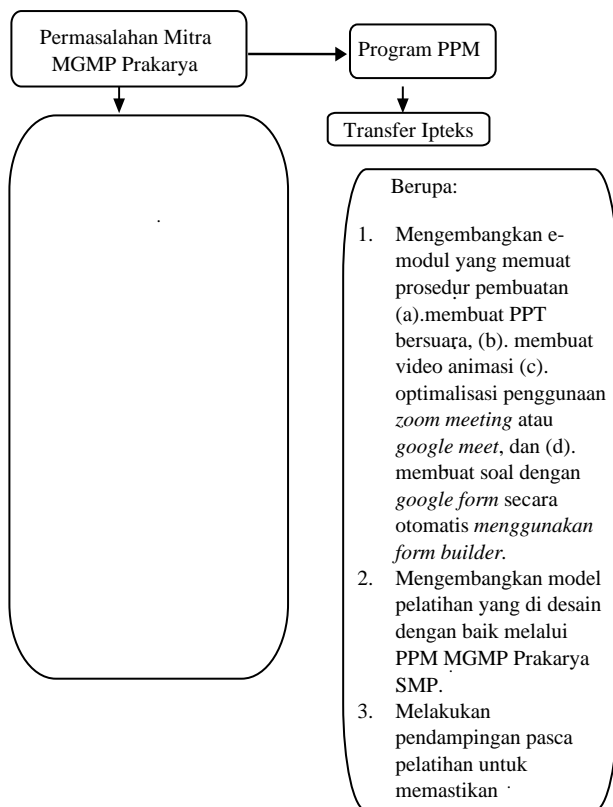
Permasalahan Mitra MGMP Prakarya

Program PPM

Transfer Ipteks

Berupa:

1. Mengembangkan e-modul yang memuat prosedur pembuatan (a).membuat PPT bersuara, (b). membuat video animasi (c). optimalisasi penggunaan *zoom meeting* atau *google meet*, dan (d). membuat soal dengan *google form* secara otomatis *menggunakan form builder*.
2. Mengembangkan model pelatihan yang di desain dengan baik melalui PPM MGMP Prakarya SMP.
3. Melakukan pendampingan pasca pelatihan untuk memastikan